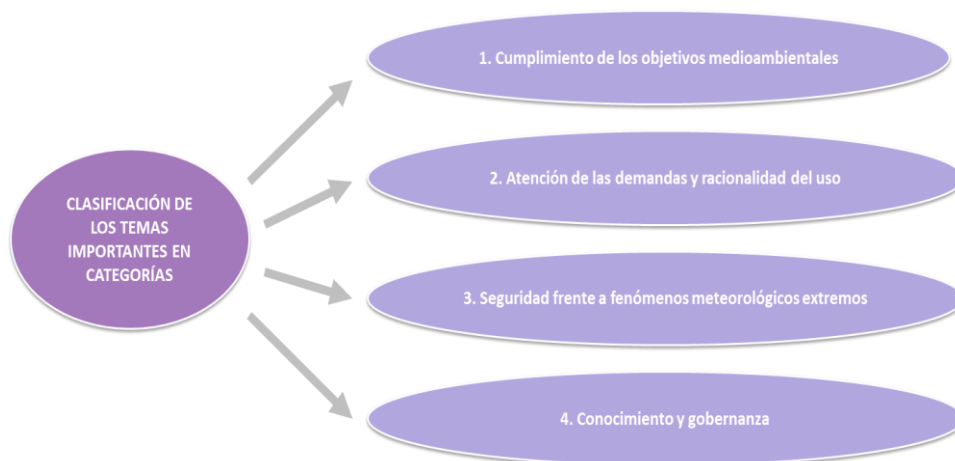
CLASIFICACIÓN DE LOS TEMAS IMPORTANTES EN CATEGORÍAS

1. Cumplimiento de los objetivos medioambientales

2. Atención de las demandas y racionalidad del uso

3. Seguridad frente a fenómenos meteorológicos extremos

4. Conocimiento y gobernanza